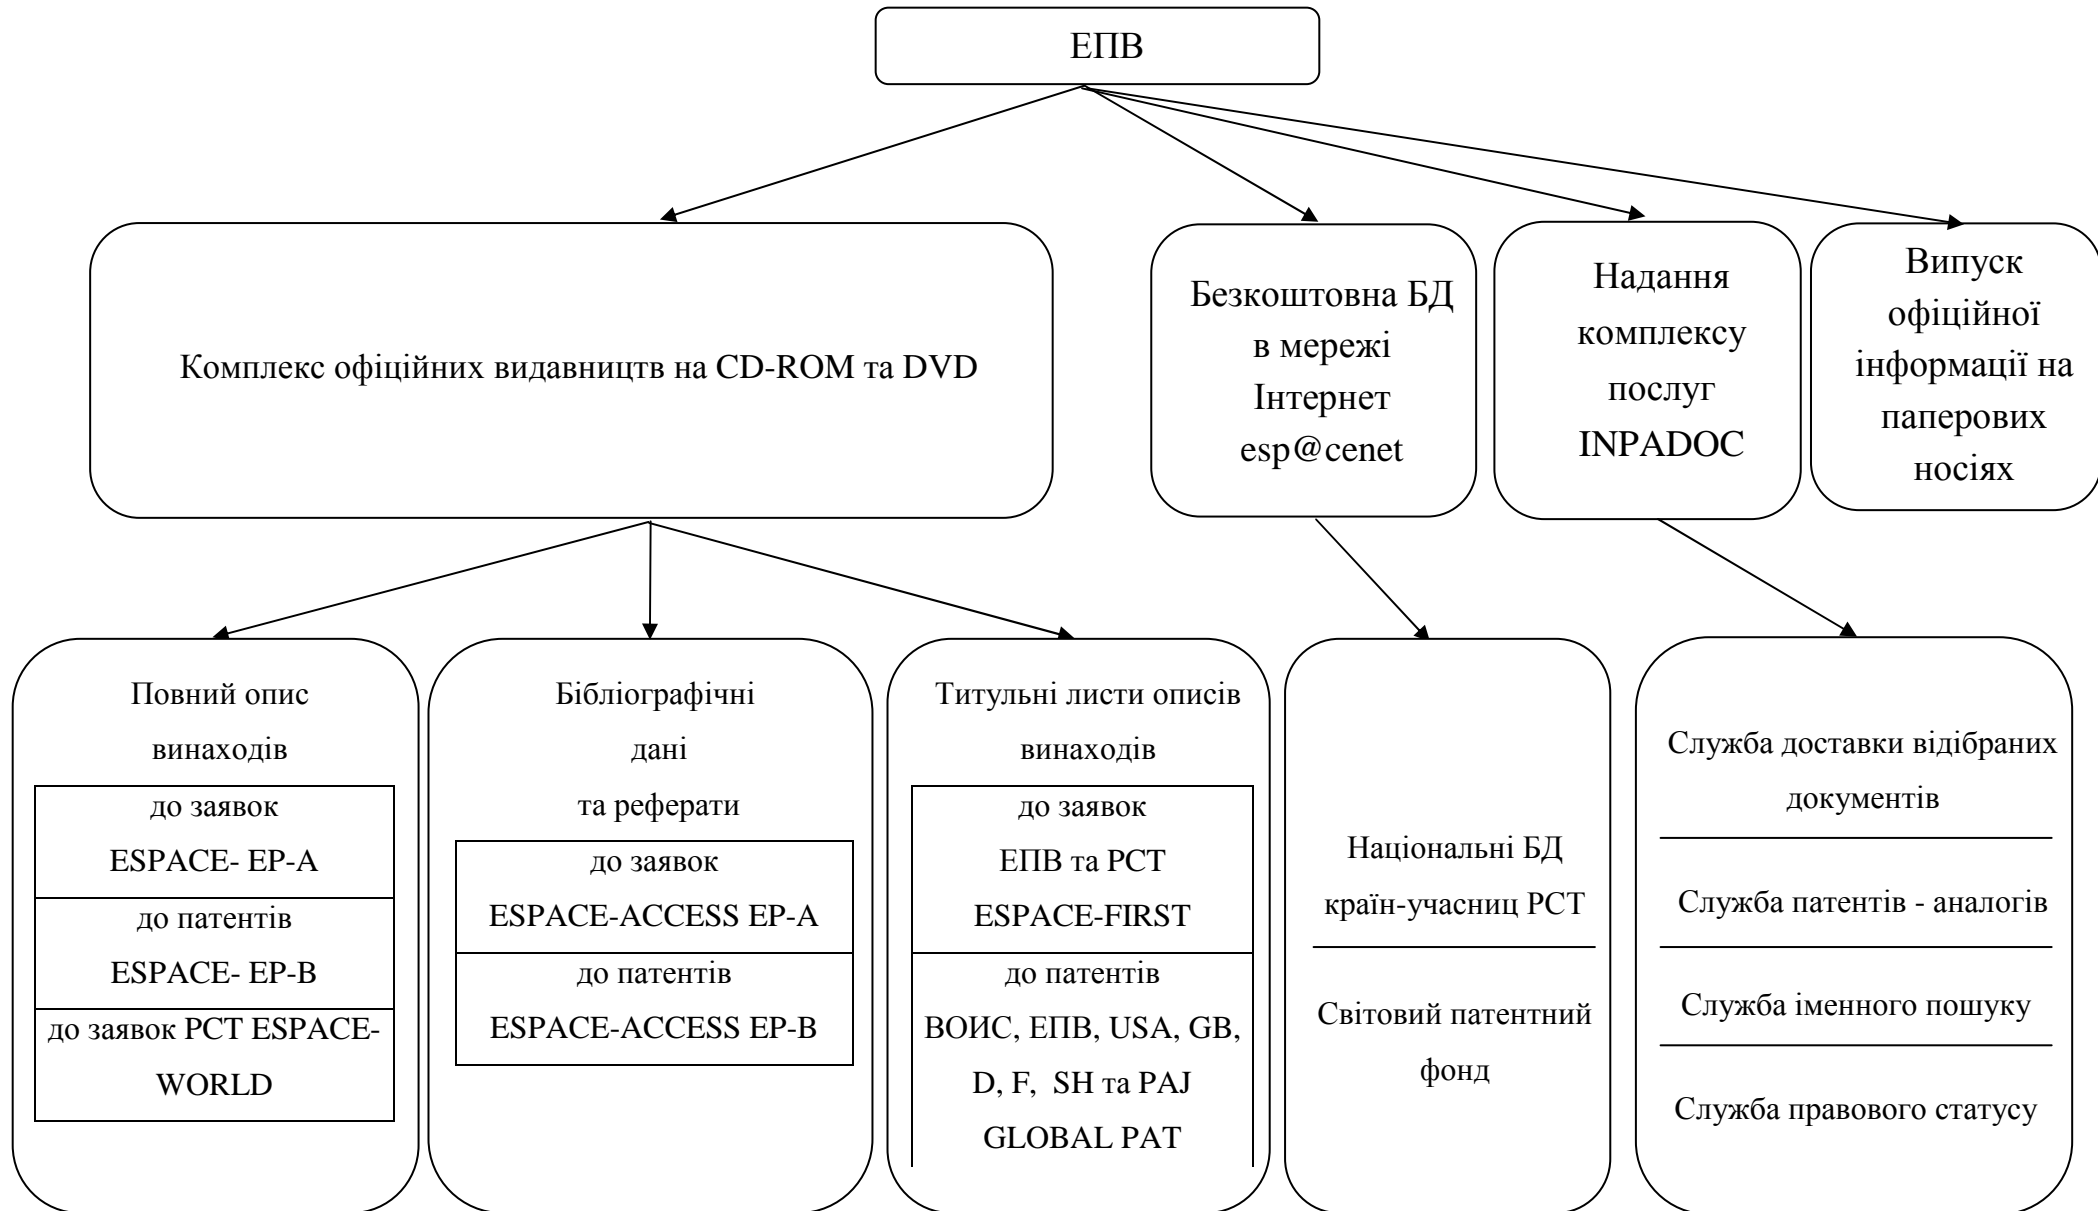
ЕПВ

Комплекс офіційних видавництв на CD-ROM та DVD

Безкоштовна БД в мережі Інтернет esp@cenet

Надання комплексу послуг INPADOC

Випуск офіційної інформації на паперових носіях

Повний опис винаходів

до заявок ESPACE- EP-A

до патентів ESPACE- EP-B

до заявок PCT ESPACE-WORLD

Бібліографічні дані та реферати

до заявок ESPACE-ACCESS EP-A

до патентів ESPACE-ACCESS EP-B

Титульні листи описів винаходів

до заявок ЕПВ та PCT ESPACE-FIRST

до патентів ВОИС, ЕПВ, USA, GB, D, F, SH та PAJ GLOBAL PAT

Національні БД країн-учасниц PCT

Світовий патентний фонд

Служба доставки відібраних документів

Служба патентів - аналогів

Служба іменного пошуку

Служба правового статусу